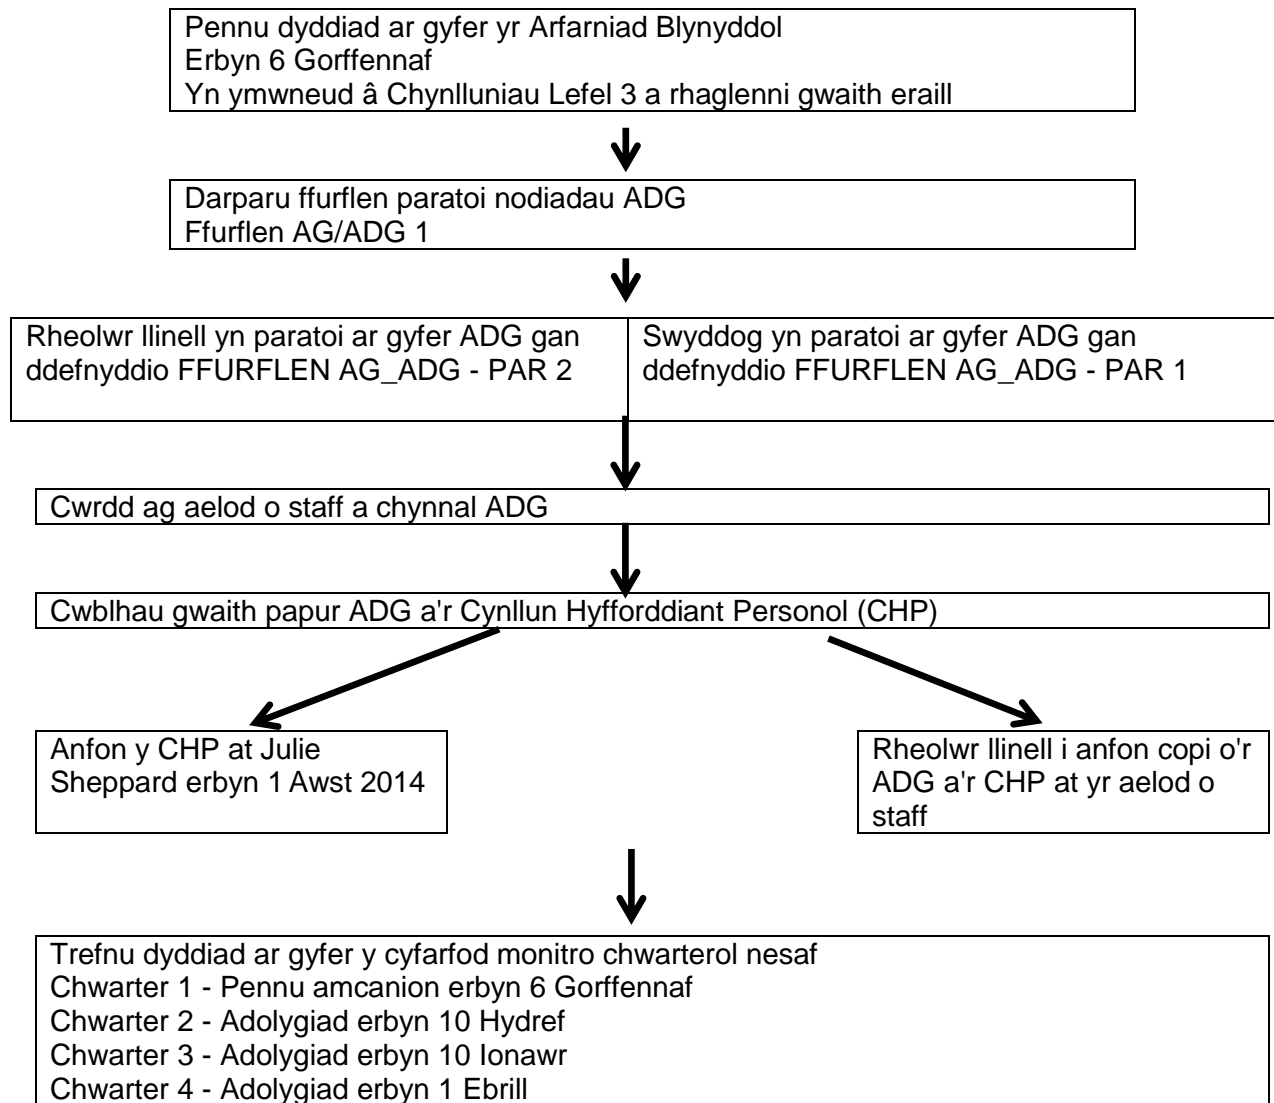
Pennu dyddiad ar gyfer yr Arfarniad Blynyddol
Erbyn 6 Gorffennaf
Yn ymwneud â Chynlluniau Lefel 3 a rhaglenni gwaith eraill

Darparu ffurflen paratoi nodiadau ADG
Ffurflen AG/ADG 1

Rheolwr llinell yn paratoi ar gyfer ADG gan ddefnyddio FFURFLEN AG_ADG - PAR 2

Swyddog yn paratoi ar gyfer ADG gan ddefnyddio FFURFLEN AG_ADG - PAR 1

Cwrdd ag aelod o staff a chynnal ADG

Cwblhau gwaith papur ADG a'r Cynllun Hyfforddiant Personol (CHP)

Anfon y CHP at Julie Sheppard erbyn 1 Awst 2014

Rheolwr llinell i anfon copi o'r ADG a'r CHP at yr aelod o staff

Trefnu dyddiad ar gyfer y cyfarfod monitro chwarterol nesaf
Chwarter 1 - Pennu amcanion erbyn 6 Gorffennaf
Chwarter 2 - Adolygiad erbyn 10 Hydref
Chwarter 3 - Adolygiad erbyn 10 Ionawr
Chwarter 4 - Adolygiad erbyn 1 Ebrill